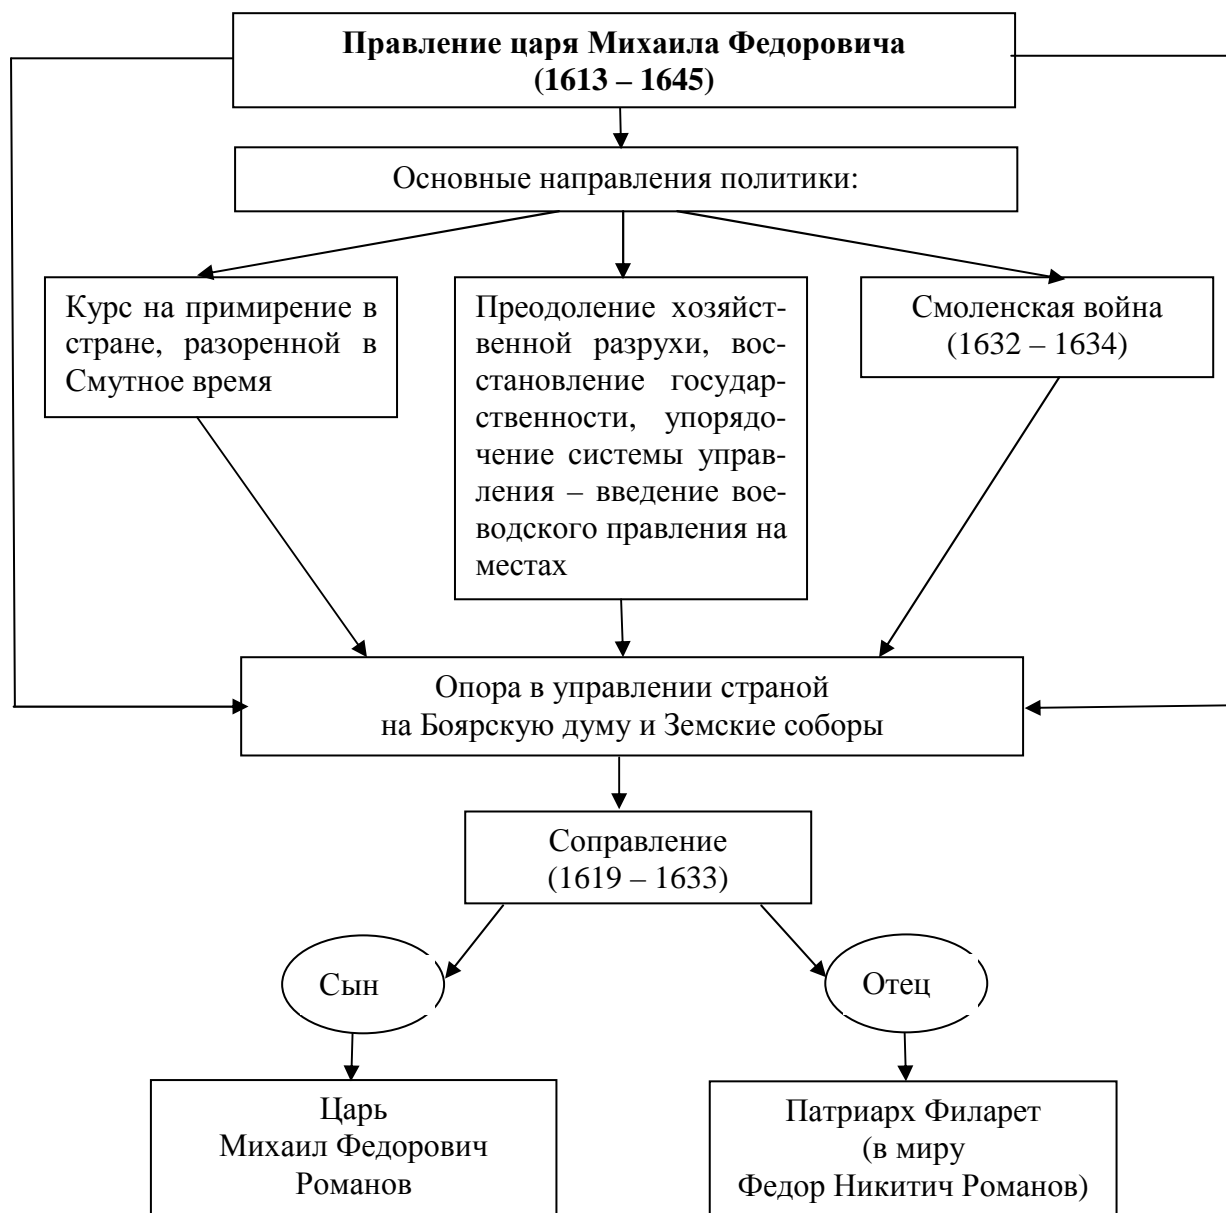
**Правление царя Михаила Федоровича (1613 – 1645)**

Основные направления политики:

Курс на примирение в стране, разоренной в Смутное время

Преодоление хозяйственной разрухи, восстановление государственности, упорядочение системы управления – введение воеводского правления на местах

Смоленская война (1632 – 1634)

Опора в управлении страной на Боярскую думу и Земские соборы

Соправление (1619 – 1633)

Сын

Отец

Царь Михаил Федорович Романов

Патриарх Филарет (в миру Федор Никитич Романов)